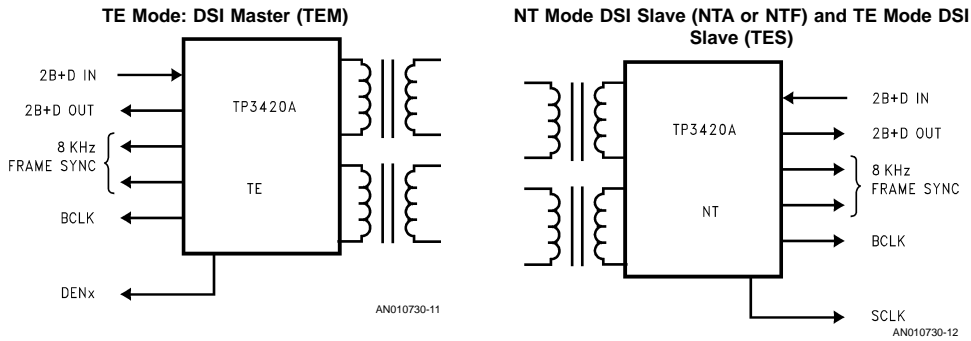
TE Mode: DSI Master (TEM)

2B+D IN
2B+D OUT
8 KHz FRAME SYNC
BCLK
DENx
TP3420A
TE
AN010730-11

NT Mode DSI Slave (NTA or NTF) and TE Mode DSI Slave (TES)

TP3420A
NT
2B+D IN
2B+D OUT
8 KHz FRAME SYNC
BCLK
SCLK
AN010730-12